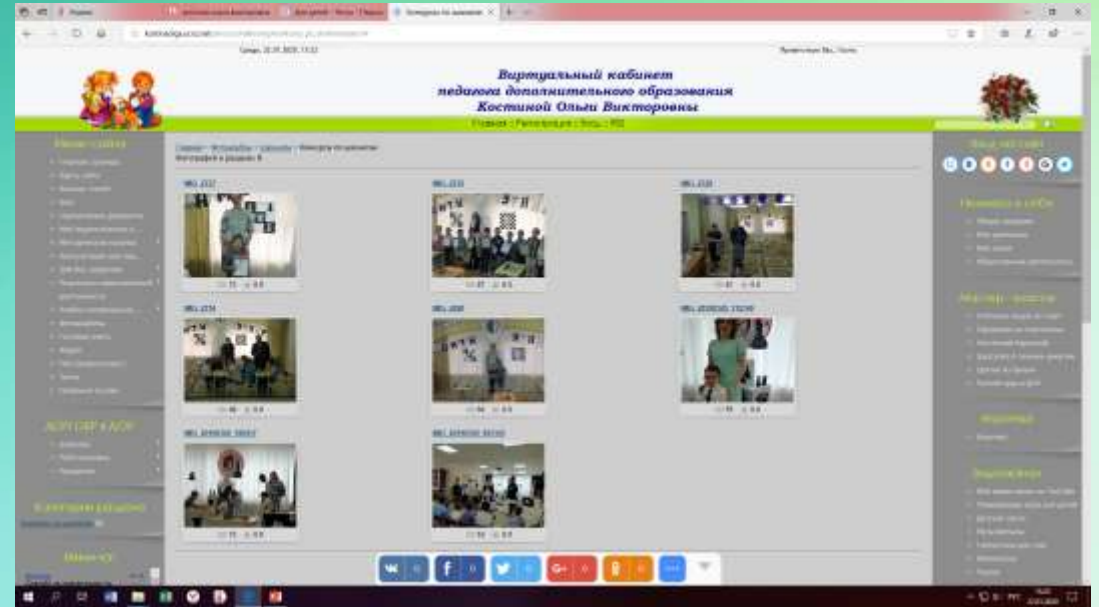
Виртуальный кабинет
педагога дополнительного образования
Костиной Ольги Викторовны

Главная | Регистрация | Вход | RSS

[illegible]

IMG_2727

IMG_2733

IMG_2728

IMG_2734

IMG_2691

IMG_20200302_115741

IMG_20200302_100657

IMG_20200302_101103